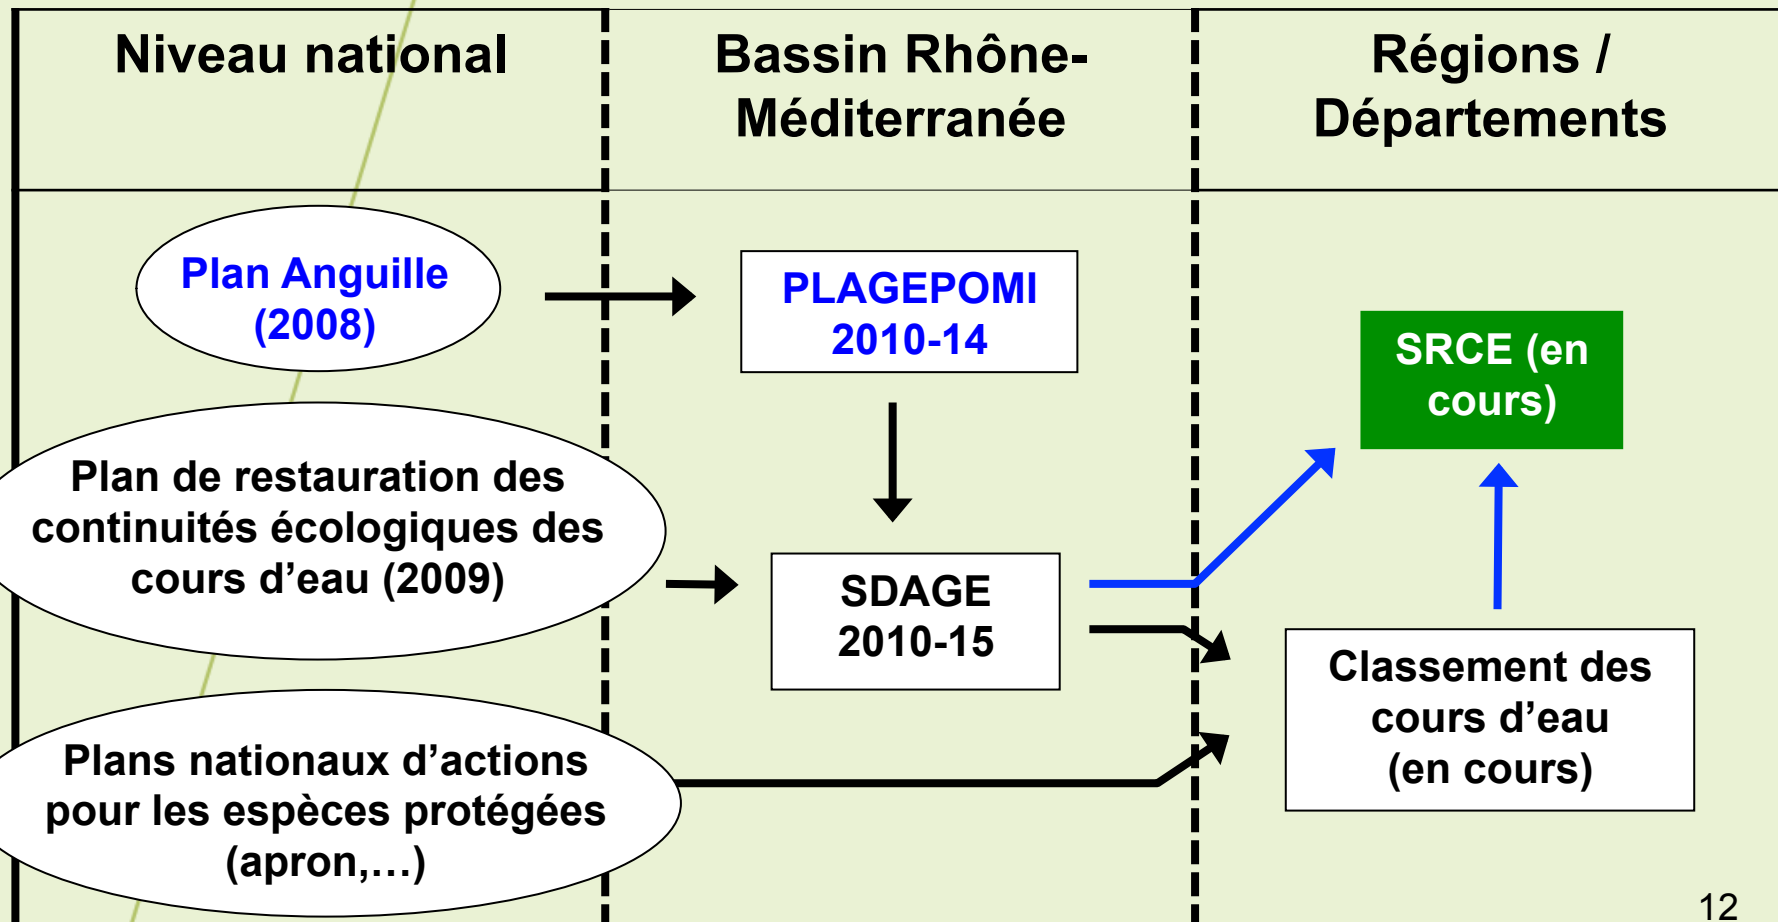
| Niveau national | Bassin Rhône-Méditerranée | Régions / Départements |
|---|---|---|

Plan Anguille (2008)

PLAGEPOMI 2010-14

SRCE (en cours)

Plan de restauration des continuités écologiques des cours d'eau (2009)

SDAGE 2010-15

Classement des cours d'eau (en cours)

Plans nationaux d'actions pour les espèces protégées (apron,…)

12